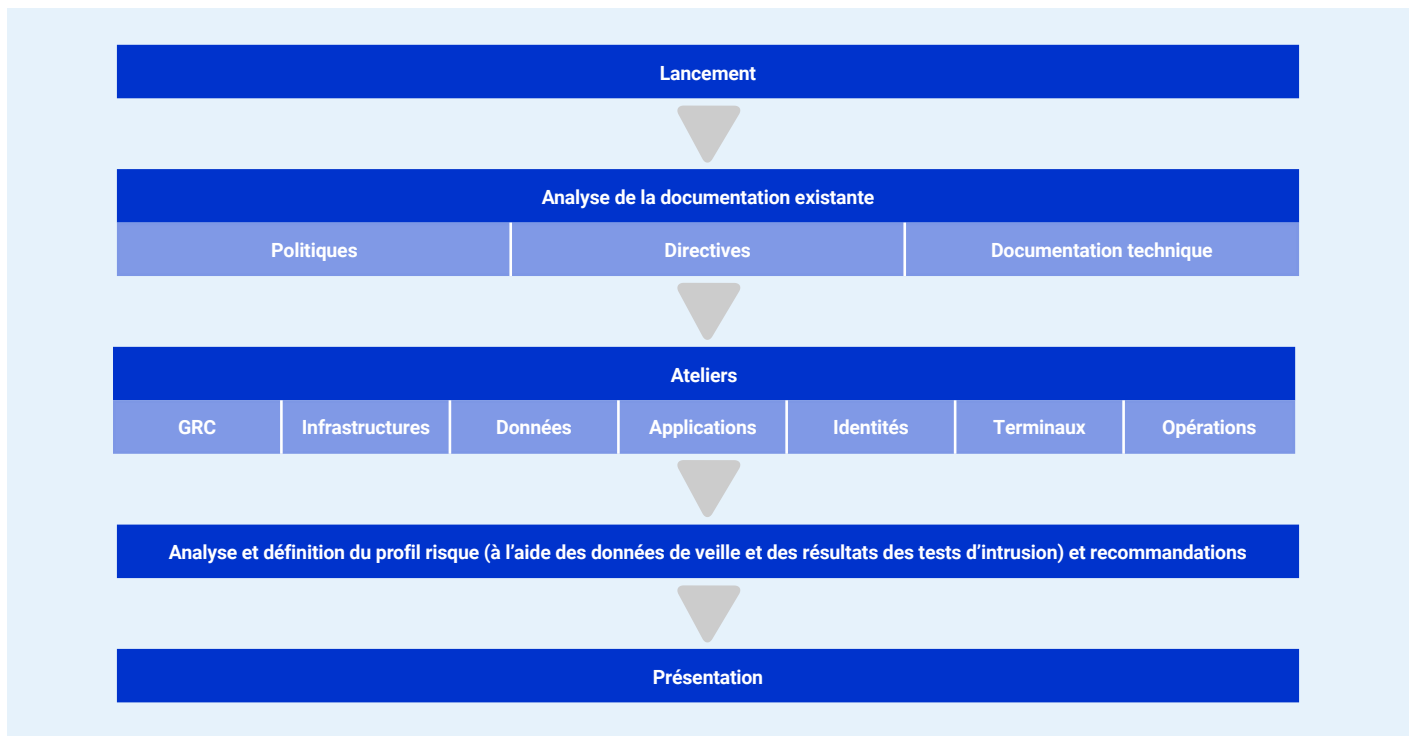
Lancement

Analyse de la documentation existante

| Politiques | Directives | Documentation technique |
|---|---|---|

Ateliers

| GRC | Infrastructures | Données | Applications | Identités | Terminaux | Opérations |
|---|---|---|---|---|---|---|

Analyse et définition du profil risque (à l’aide des données de veille et des résultats des tests d’intrusion) et recommandations

Présentation